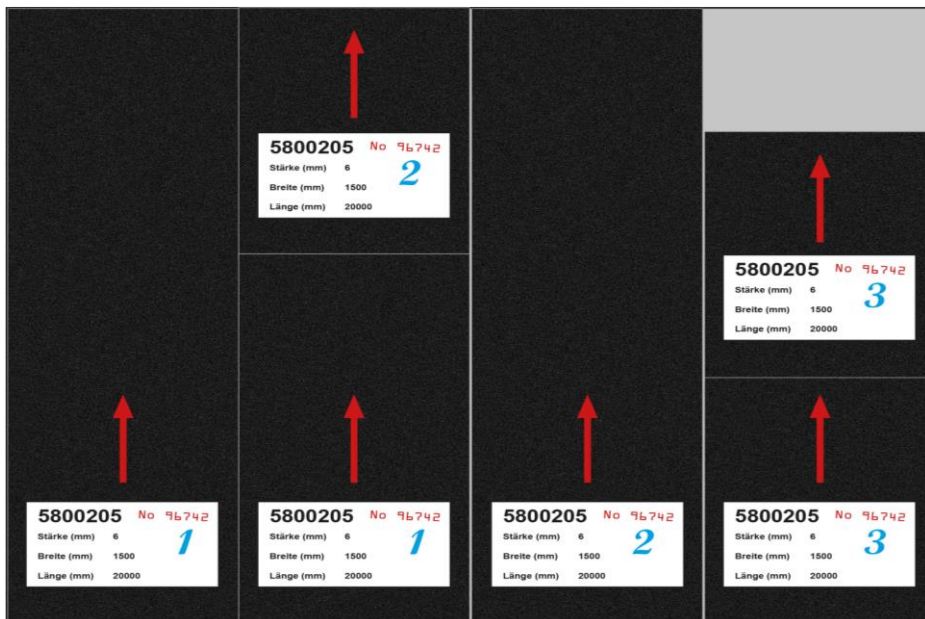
5800205 No 96742
Stärke (mm) 6
Breite (mm) 1500
Länge (mm) 20000
2

5800205 No 96742
Stärke (mm) 6
Breite (mm) 1500
Länge (mm) 20000
3

5800205 No 96742
Stärke (mm) 6
Breite (mm) 1500
Länge (mm) 20000
1

5800205 No 96742
Stärke (mm) 6
Breite (mm) 1500
Länge (mm) 20000
1

5800205 No 96742
Stärke (mm) 6
Breite (mm) 1500
Länge (mm) 20000
2

5800205 No 96742
Stärke (mm) 6
Breite (mm) 1500
Länge (mm) 20000
3